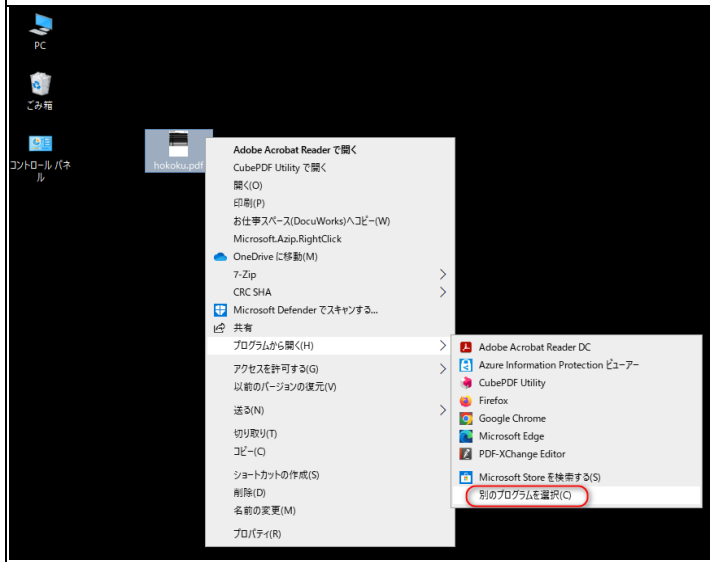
PC

ごみ箱

コントロール パネル

hokoku.pdf

Adobe Acrobat Reader で開く
CubePDF Utility で開く
開く(O)
印刷(P)
お仕事スペース(DocuWorks)へコピー(W)
Microsoft.Azip.RightClick
OneDrive に移動(M)
7-Zip
CRC SHA
Microsoft Defender でスキャンする...
共有
プログラムから開く(H)
アクセスを許可する(G)
以前のバージョンの復元(V)
送る(N)
切り取り(T)
コピー(C)
ショートカットの作成(S)
削除(D)
名前の変更(M)
プロパティ(R)

Adobe Acrobat Reader DC
Azure Information Protection ビューアー
CubePDF Utility
Firefox
Google Chrome
Microsoft Edge
PDF-XChange Editor
Microsoft Store を検索する(S)
別のプログラムを選択(C)